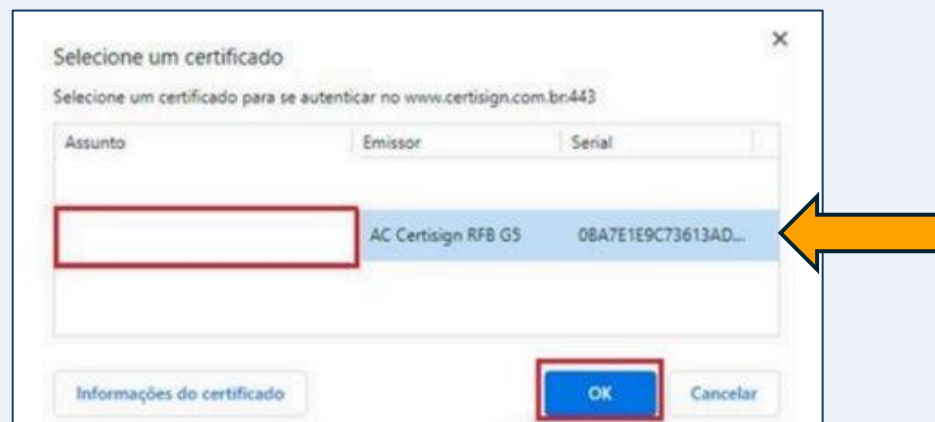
Selecione um certificado

×

Selecione um certificado para se autenticar no www.certisign.com.br:443

| Assunto | Emissor | Serial |
|---|---|---|
| | AC Certisign RFB G5 | 0BA7E1E9C73613AD... |

Informações do certificado

OK

Cancelar